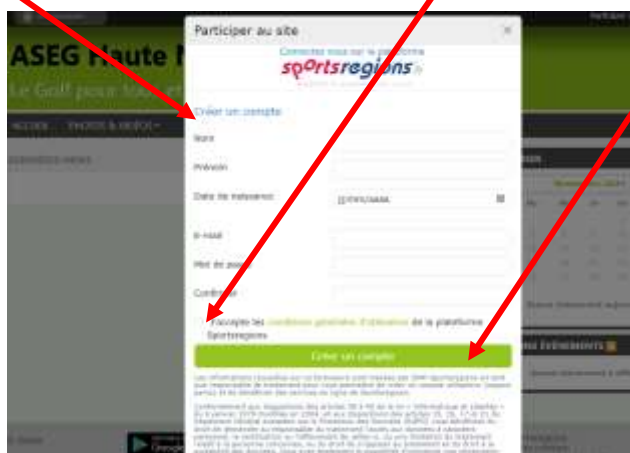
ASEG Haute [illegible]

Le Golf pour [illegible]

ACCUEIL PHOTOS & VIDEOS

Participer au site

×

Connectez-vous sur la plateforme

sportsregions

Créer un compte

Nom

Prénom

Date de naissance

JJ/MM/AAAA

E-mail

Mot de passe

Confirmer

J'accepte les conditions générales d'utilisation de la plateforme Sportsregions

Créer un compte

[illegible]

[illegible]

EVENEMENTS

Google